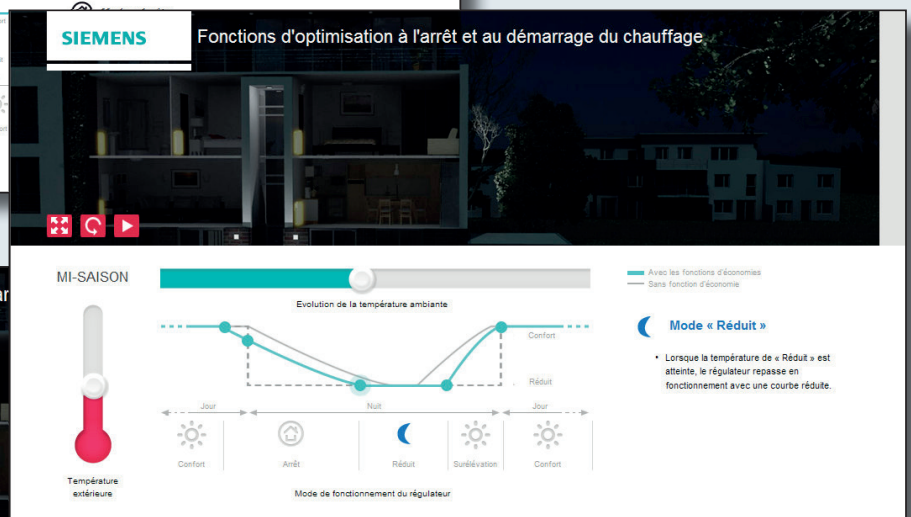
SIEMENS

Fonctions d'optimisation à l'arrêt et au démarrage du chauffage

MI-SAISON

Evolution de la température ambiante

Avec les fonctions d'économies
Sans fonction d'économie

Confort

Réduit

Jour

Nuit

Jour

Confort

Arrêt

Réduit

Surélévation

Confort

Température extérieure

Mode de fonctionnement du régulateur

Mode « Réduit »

• Lorsque la température de « Réduit » est atteinte, le régulateur repasse en fonctionnement avec une courbe réduite.